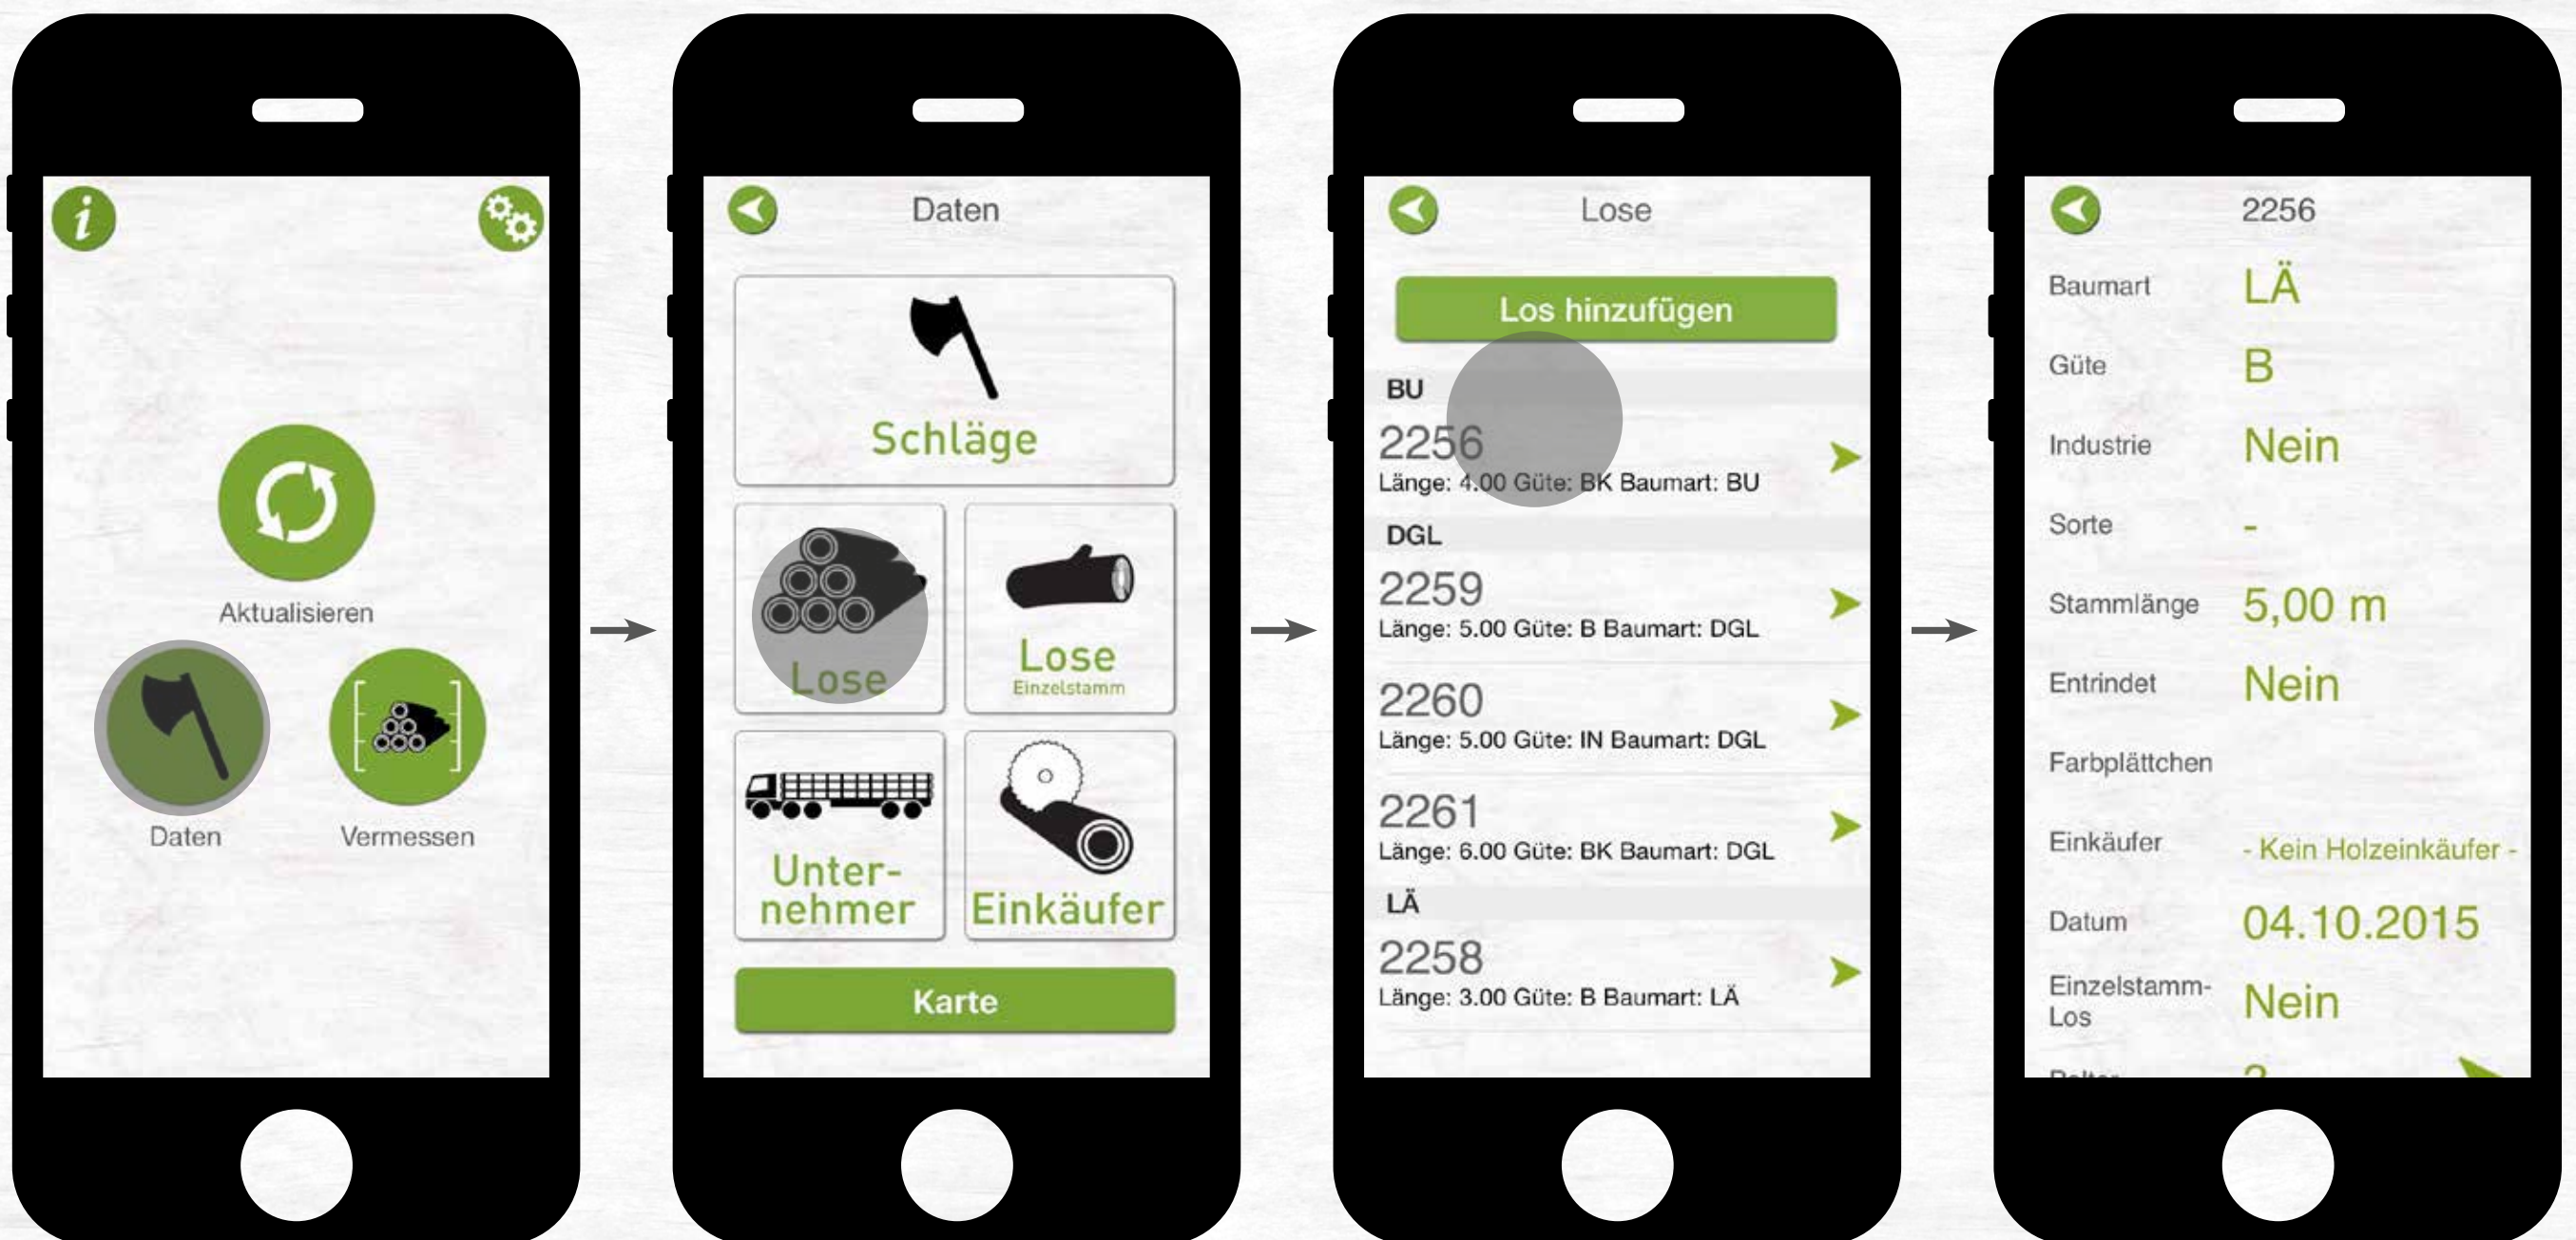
Aktualisieren

Daten

Vermessen

Daten

Schläge

Lose

Lose
Einzelstamm

Unternehmer

Einkäufer

Karte

Lose

Los hinzufügen

BU

2256
Länge: 4.00 Güte: BK Baumart: BU

DGL

2259
Länge: 5.00 Güte: B Baumart: DGL

2260
Länge: 5.00 Güte: IN Baumart: DGL

2261
Länge: 6.00 Güte: BK Baumart: DGL

LÄ

2258
Länge: 3.00 Güte: B Baumart: LÄ

2256

| | |
|---|---|
| Baumart | LÄ |
| Güte | B |
| Industrie | Nein |
| Sorte | - |
| Stammlänge | 5,00 m |
| Entrindet | Nein |
| Farbplättchen | |
| Einkäufer | - Kein Holzeinkäufer - |
| Datum | 04.10.2015 |
| Einzelstamm-Los | Nein |
| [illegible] | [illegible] |